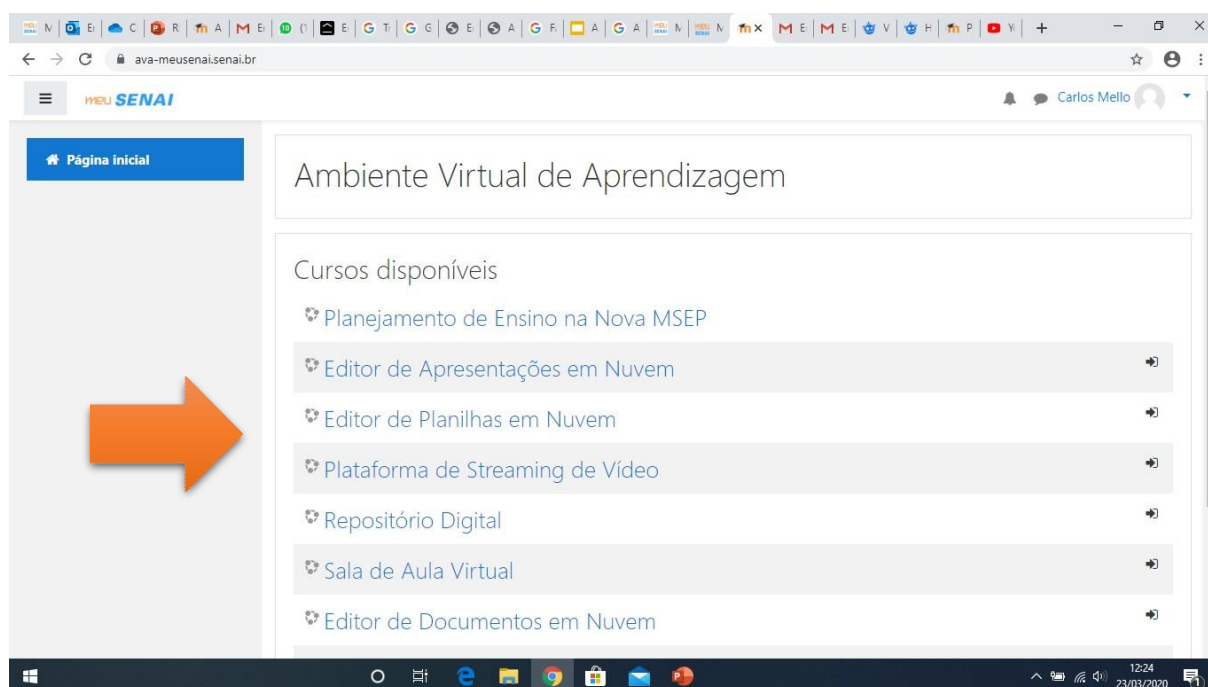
ava-meusenai.senai.br

meu SENAI

Carlos Mello

Página inicial

Ambiente Virtual de Aprendizagem

Cursos disponíveis

Planejamento de Ensino na Nova MSEP

Editor de Apresentações em Nuvem

Editor de Planilhas em Nuvem

Plataforma de Streaming de Vídeo

Repositório Digital

Sala de Aula Virtual

Editor de Documentos em Nuvem

12:24
23/03/2020